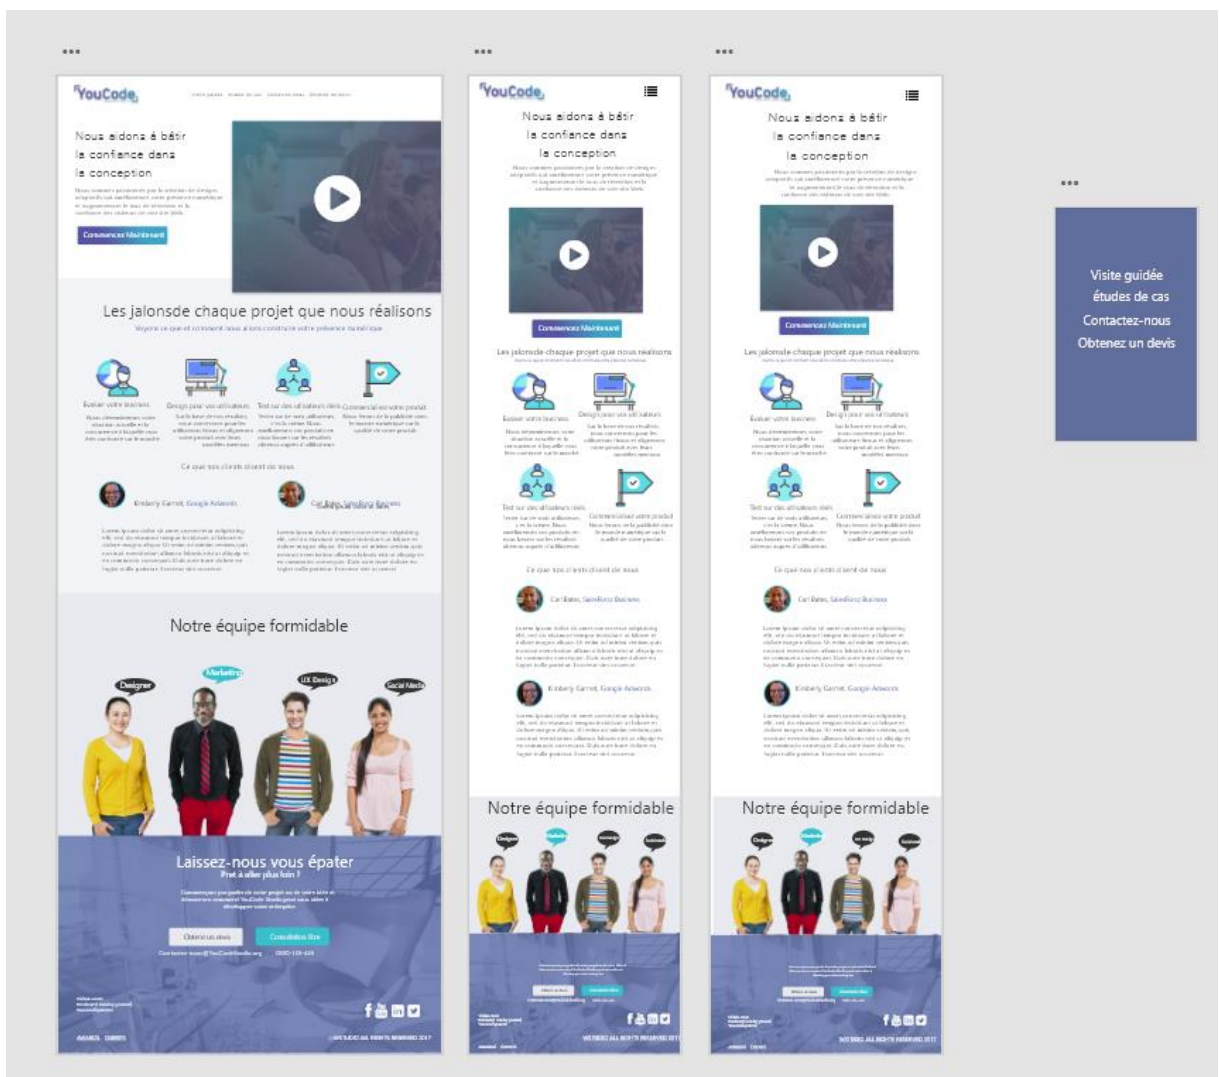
•••

YouCode

Nous aidons à bâtir la confiance dans la conception

Commencez Maintenant

Les jalonsde chaque projet que nous réalisons

Voyons ce que et comment nous allons construire votre présence numérique

Évaluer votre business

Design pour vos utilisateurs

Test sur des utilisateurs réels

Commercialiser votre produit

Ce que nos clients disent de nous

Kimberly Garrett, Google Adwords

Carl Bates, Salesforce Business

Notre équipe formidable

Designer

Marketing

UX Design

Social Media

Laissez-nous vous épater

Prêt à aller plus loin ?

Obtenez un devis

Consultation libre

0800-123-456

f

•••

YouCode

Nous aidons à bâtir la confiance dans la conception

Commencez Maintenant

Les jalonsde chaque projet que nous réalisons

Évaluer votre business

Design pour vos utilisateurs

Test sur des utilisateurs réels

Commercialiser votre produit

Ce que nos clients disent de nous

Carl Bates, Salesforce Business

Kimberly Garrett, Google Adwords

Notre équipe formidable

•••

YouCode

Nous aidons à bâtir la confiance dans la conception

Commencez Maintenant

Les jalonsde chaque projet que nous réalisons

Évaluer votre business

Design pour vos utilisateurs

Test sur des utilisateurs réels

Commercialiser votre produit

Ce que nos clients disent de nous

Carl Bates, Salesforce Business

Kimberly Garrett, Google Adwords

Notre équipe formidable

•••

Visite guidée
études de cas
Contactez-nous
Obtenez un devis